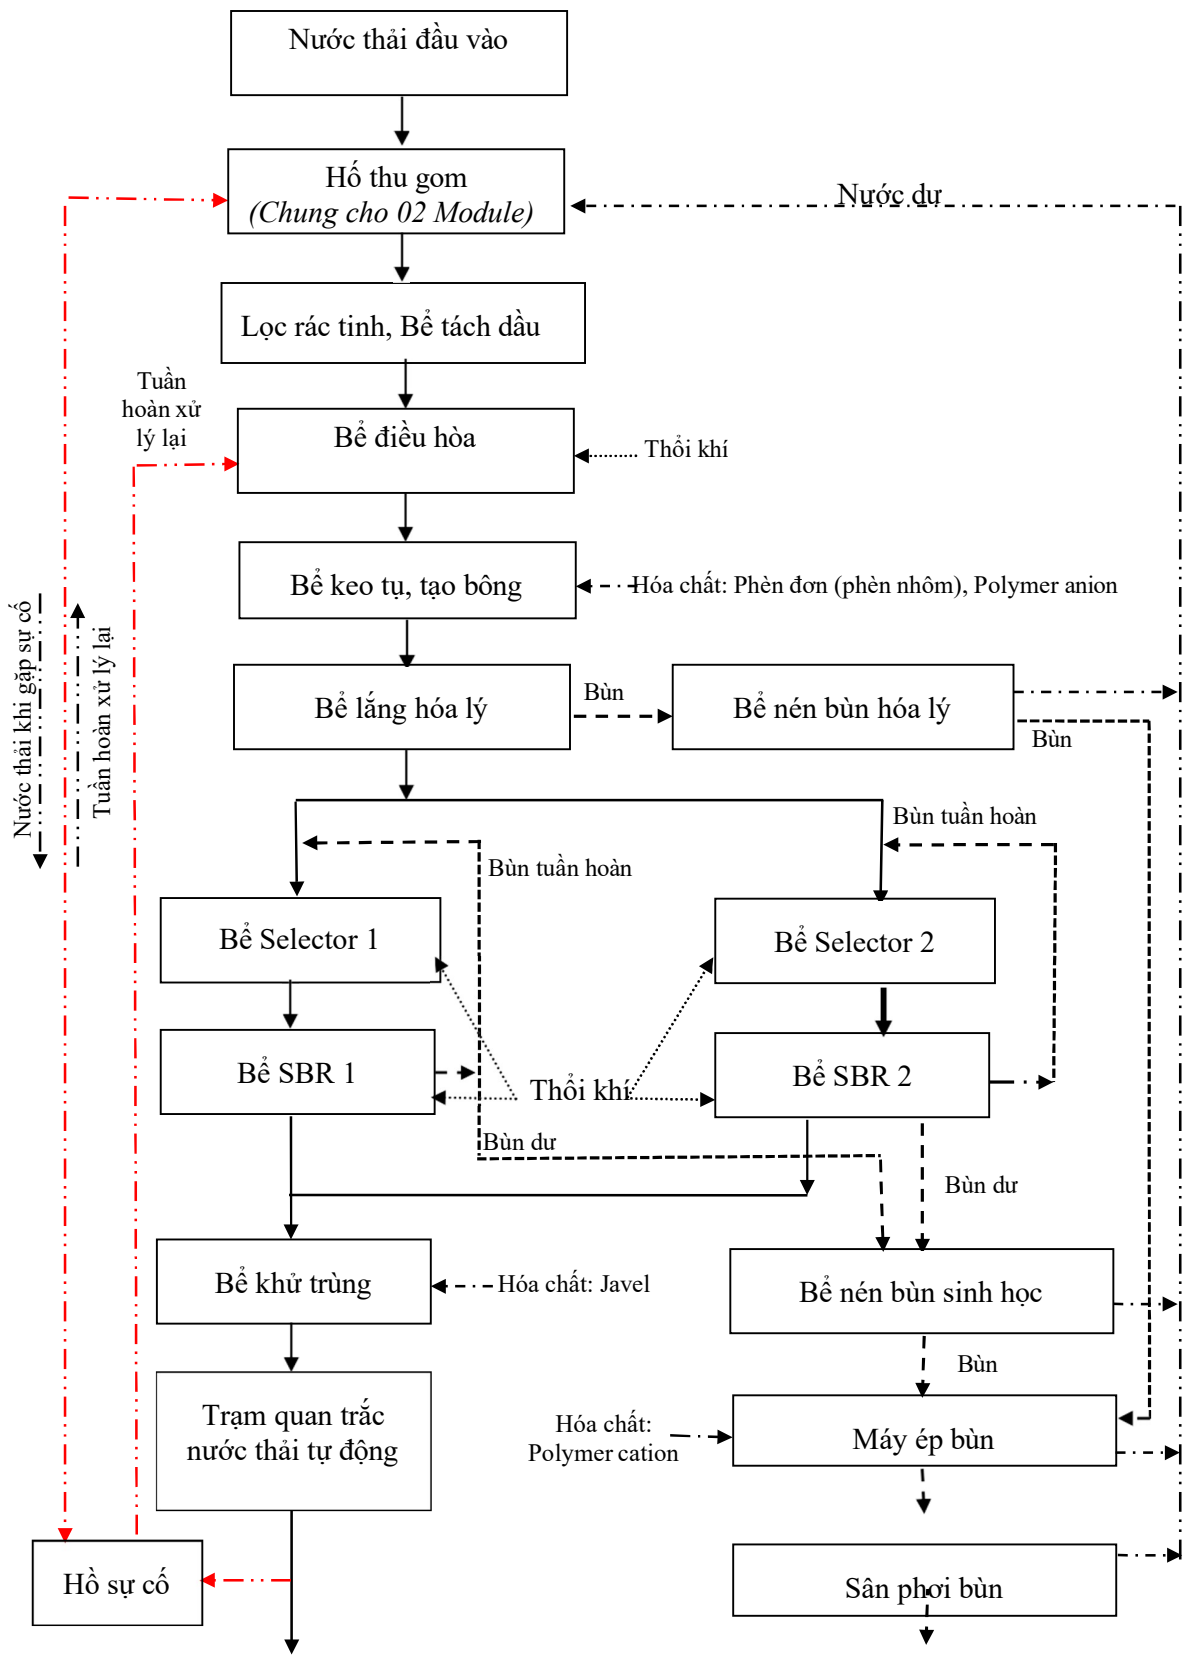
Nước thải đầu vào

Hố thu gom
(Chung cho 02 Module)

Nước dư

Lọc rác tinh, Bể tách dầu

Tuần hoàn xử lý lại

Bể điều hòa

Thổi khí

Bể keo tụ, tạo bông

Hóa chất: Phèn đơn (phèn nhôm), Polymer anion

Nước thải khi gặp sự cố

Tuần hoàn xử lý lại

Bể lắng hóa lý

Bùn

Bể nén bùn hóa lý

Bùn

Bùn tuần hoàn

Bùn tuần hoàn

Bể Selector 1

Bể Selector 2

Bể SBR 1

Thổi khí

Bể SBR 2

Bùn dư

Bùn dư

Bể khử trùng

Hóa chất: Javel

Bể nén bùn sinh học

Bùn

Trạm quan trắc nước thải tự động

Hóa chất: Polymer cation

Máy ép bùn

Hồ sự cố

Sân phơi bùn